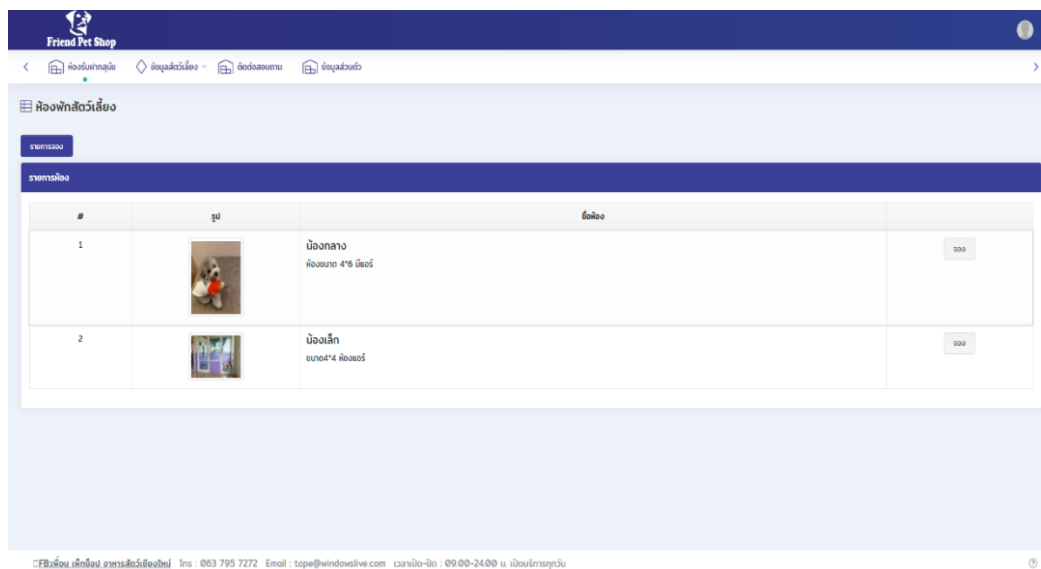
Friend Pet Shop

ห้องรับฝากสุนัข ข้อมูลสัตว์เลี้ยง ติดต่อสอบถาม ข้อมูลส่วนตัว

ห้องพักสัตว์เลี้ยง

รายการจอง

รายการห้อง

| # | รูป | ชื่อห้อง | |
|---|---|---|---|
| 1 | | น้องกลาง ห้องขนาด 4*6 มีแอร์ | จอง |
| 2 | | น้องเล็ก ขนาด4*4 ห้องแอร์ | จอง |

FB:เฟื่อน เพ็ทช็อป อาหารสัตว์เชียงใหม่ โทร : 063 795 7272 Email : tope@windowslive.com เวลาเปิด-ปิด : 09.00-24.00 น. เปิดบริการทุกวัน